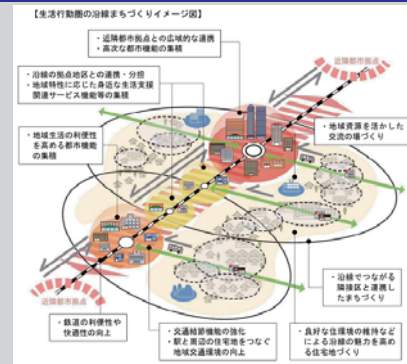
【生活行動圏の沿線まちづくりイメージ図】

・近隣都市拠点との広域的な連携
・高次な都市機能の集積

近隣都市拠点

・沿線の拠点地区との連携・分担
・地域特性に応じた身近な生活支援関連サービス機能等の集積

・地域生活の利便性を高める都市機能の集積

・地域資源を活かした交流の場づくり

近隣都市拠点

・沿線でつながる隣接区と連携したまちづくり

・鉄道の利便性や快適性の向上

・交通結節機能の強化
・駅と周辺の住宅地をつなぐ地域交通環境の向上

・良好な住環境の維持などによる沿線の魅力を高める住宅地づくり